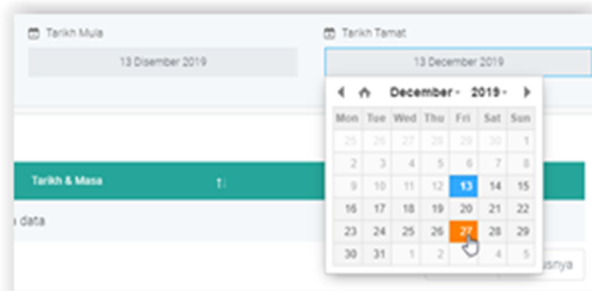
Tarikh Mula

13 Disember 2019

Tarikh Tamat

13 December 2019

December - 2019 -

| Mon | Tue | Wed | Thu | Fri | Sat | Sun |
|---|---|---|---|---|---|---|
| 25 | 26 | 27 | 28 | 29 | 30 | 1 |
| 2 | 3 | 4 | 5 | 6 | 7 | 8 |
| 9 | 10 | 11 | 12 | 13 | 14 | 15 |
| 16 | 17 | 18 | 19 | 20 | 21 | 22 |
| 23 | 24 | 25 | 26 | 27 | 28 | 29 |
| 30 | 31 | 1 | 2 | 3 | 4 | 5 |

Tarikh & Masa

a data

usnya